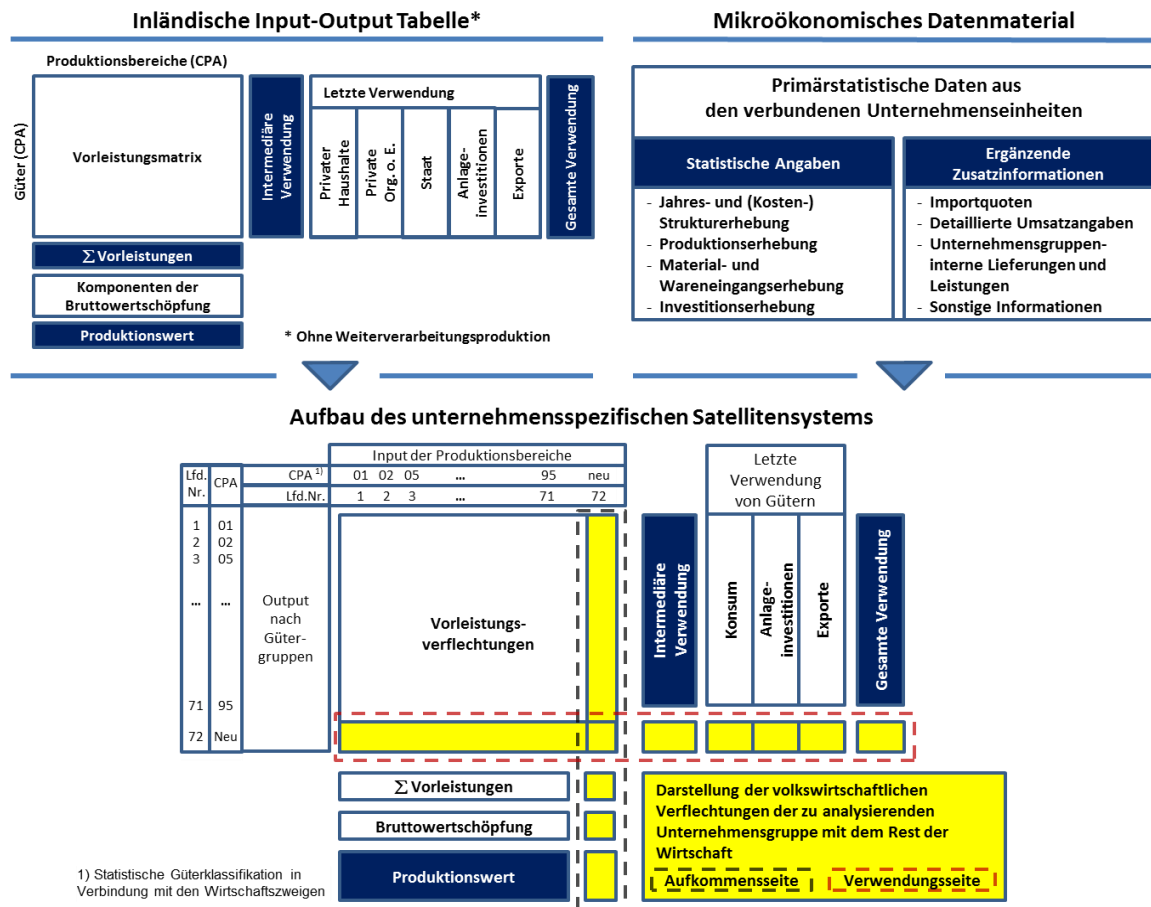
Inländische Input-Output Tabelle*

Produktionsbereiche (CPA)

Güter (CPA)

Vorleistungsmatrix

Intermediäre Verwendung

Letzte Verwendung

Private Haushalte

Private Org. o. E.

Staat

Anlage-investitionen

Exporte

Gesamte Verwendung

$\sum$ Vorleistungen

Komponenten der Bruttowertschöpfung

Produktionswert

* Ohne Weiterverarbeitungsproduktion

Mikroökonomisches Datenmaterial

Primärstatistische Daten aus den verbundenen Unternehmenseinheiten

Statistische Angaben

- Jahres- und (Kosten-) Strukturerhebung
- Produktionserhebung
- Material- und Wareneingangserhebung
- Investitionserhebung

Ergänzende Zusatzinformationen

- Importquoten
- Detaillierte Umsatzangaben
- Unternehmensgruppen-interne Lieferungen und Leistungen
- Sonstige Informationen

Aufbau des unternehmensspezifischen Satellitensystems

Input der Produktionsbereiche

| Lfd. Nr. | CPA | CPA $^{1)}$ | 01 | 02 | 05 | ... | 95 | neu |
|---|---|---|---|---|---|---|---|---|
| | | Lfd.Nr. | 1 | 2 | 3 | ... | 71 | 72 |

| Lfd. Nr. | CPA |
|---|---|
| 1 | 01 |
| 2 | 02 |
| 3 | 05 |
| ... | ... |
| 71 | 95 |
| 72 | Neu |

Output nach Güter-gruppen

Vorleistungs-verflechtungen

Letzte Verwendung von Gütern

Intermediäre Verwendung

Konsum

Anlage-investitionen

Exporte

Gesamte Verwendung

$\sum$ Vorleistungen

Bruttowertschöpfung

Produktionswert

Darstellung der volkswirtschaftlichen Verflechtungen der zu analysierenden Unternehmensgruppe mit dem Rest der Wirtschaft

Aufkommensseite

Verwendungsseite

1) Statistische Güterklassifikation in Verbindung mit den Wirtschaftszweigen